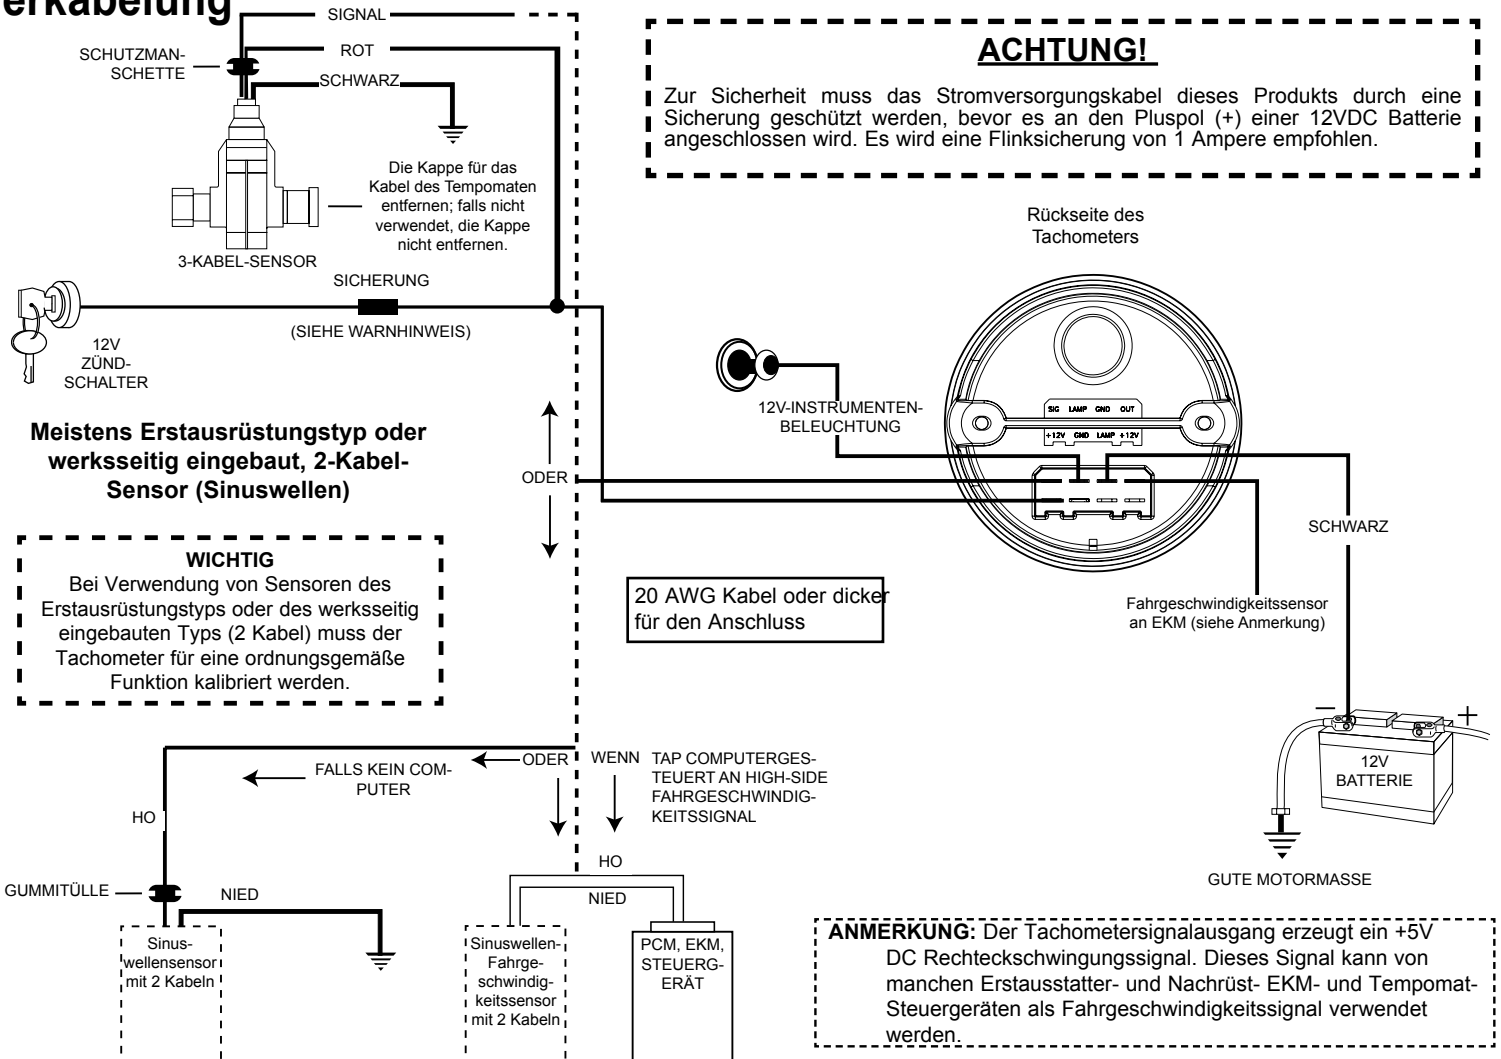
erkabelung

SIGNAL

ROT

SCHUTZMANSCHETTE

SCHWARZ

Die Kappe für das Kabel des Tempomaten entfernen; falls nicht verwendet, die Kappe nicht entfernen.

3-KABEL-SENSOR

SICHERUNG

(SIEHE WARNHINWEIS)

12V ZÜNDSCHALTER

ACHTUNG!

Zur Sicherheit muss das Stromversorgungskabel dieses Produkts durch eine Sicherung geschützt werden, bevor es an den Pluspol (+) einer 12VDC Batterie angeschlossen wird. Es wird eine Flinksicherung von 1 Ampere empfohlen.

Rückseite des Tachometers

12V-INSTRUMENTENBELEUCHTUNG

SIG LAMP GND OUT

+12V GND LAMP +12V

Meistens Erstausrüstungstyp oder werksseitig eingebaut, 2-Kabel-Sensor (Sinuswellen)

ODER

WICHTIG
Bei Verwendung von Sensoren des Erstausrüstungstyps oder des werksseitig eingebauten Typs (2 Kabel) muss der Tachometer für eine ordnungsgemäße Funktion kalibriert werden.

20 AWG Kabel oder dicker für den Anschluss

SCHWARZ

Fahrgeschwindigkeitssensor an EKM (siehe Anmerkung)

12V BATTERIE

GUTE MOTORMASSE

FALLS KEIN COMPUTER

ODER

WENN

TAP COMPUTERGESTEUERT AN HIGH-SIDE FAHRGESCHWINDIGKEITSSIGNAL

HO

HO

GUMMITÜLLE

NIED

NIED

Sinuswellensensor mit 2 Kabeln

Sinuswellen-Fahrgeschwindigkeitssensor mit 2 Kabeln

PCM, EKM, STEUERGERÄT

ANMERKUNG: Der Tachometersignalausgang erzeugt ein +5V DC Rechteckschwingungssignal. Dieses Signal kann von manchen Erstausstatter- und Nachrüst- EKM- und Tempomat-Steuergeräten als Fahrgeschwindigkeitssignal verwendet werden.